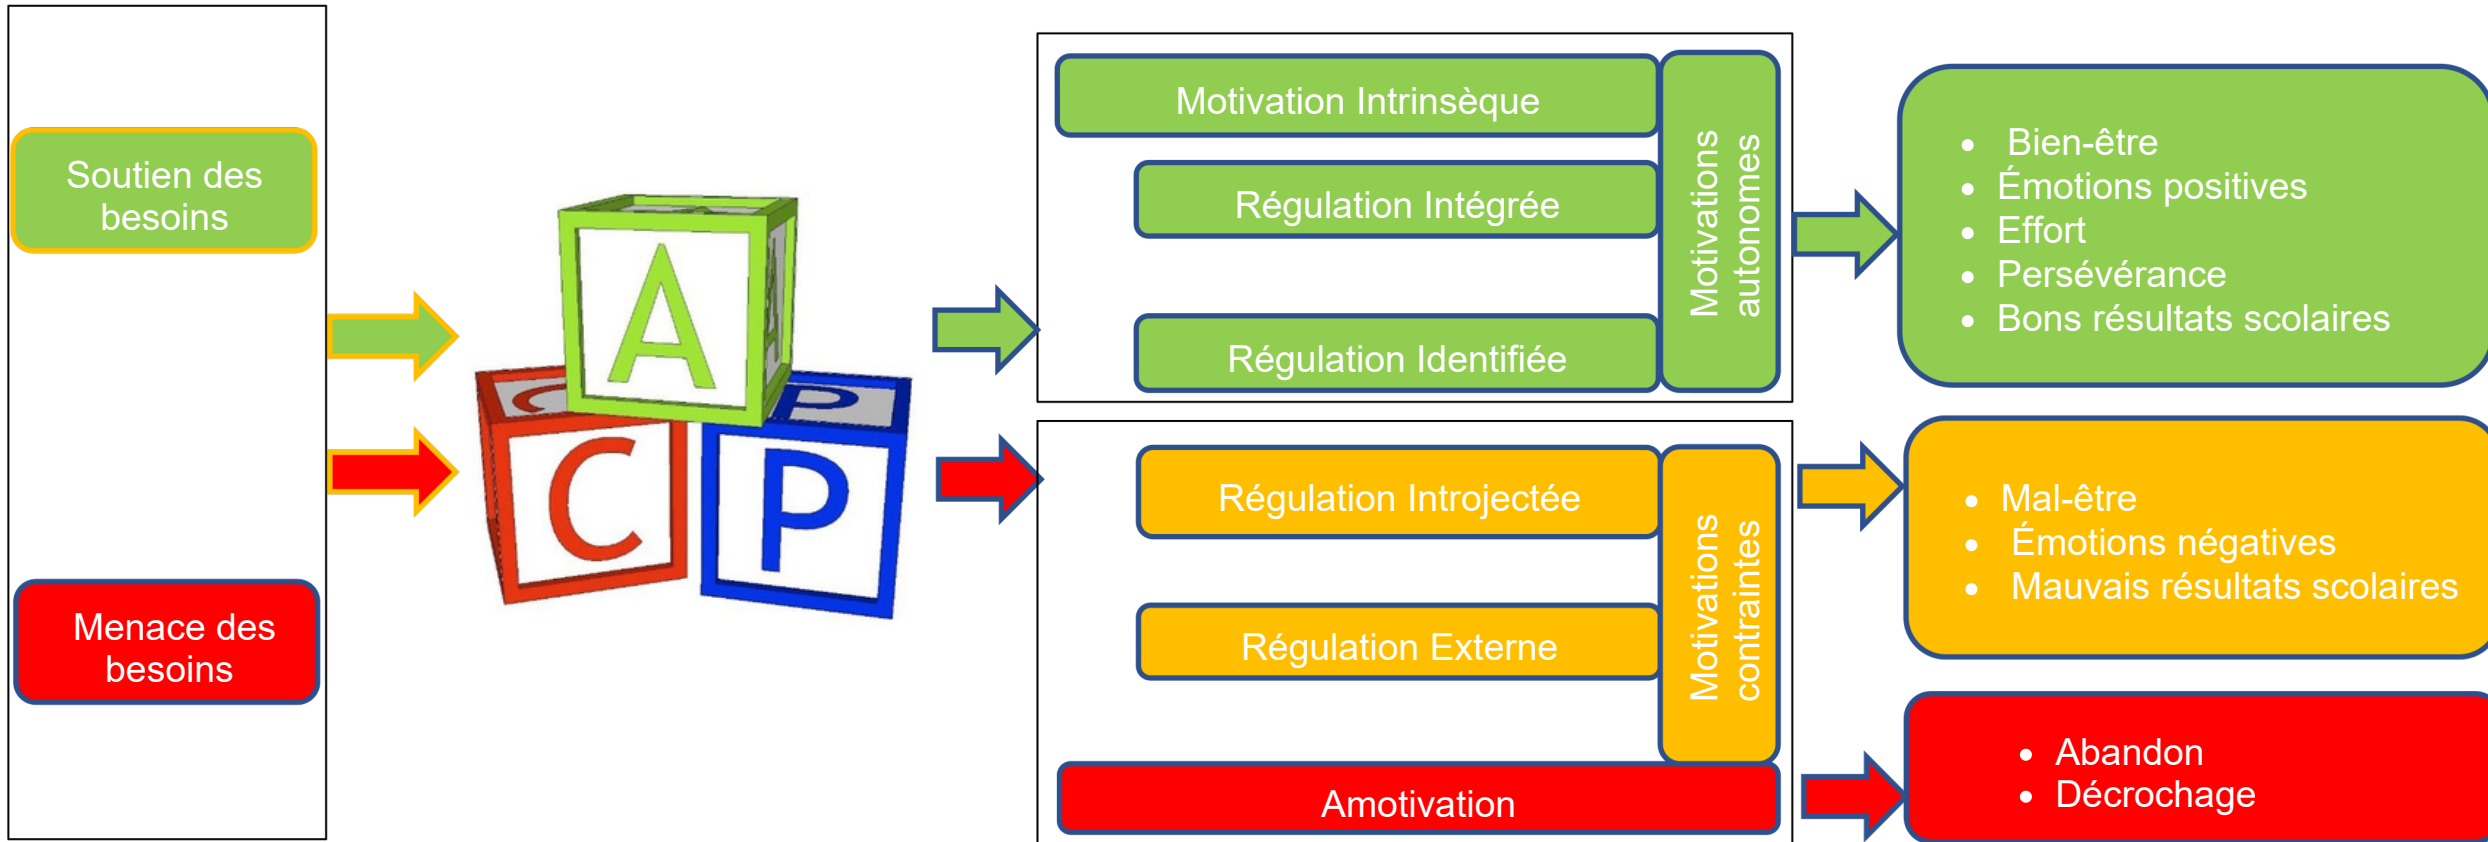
Soutien des besoins

Menace des besoins

A

C

P

Motivation Intrinsèque

Régulation Intégrée

Régulation Identifiée

Motivations autonomes

- Bien-être
- Émotions positives
- Effort
- Persévérance
- Bons résultats scolaires

Régulation Introjectée

Régulation Externe

Motivations contraintes

- Mal-être
- Émotions négatives
- Mauvais résultats scolaires

Amotivation

- Abandon
- Décrochage